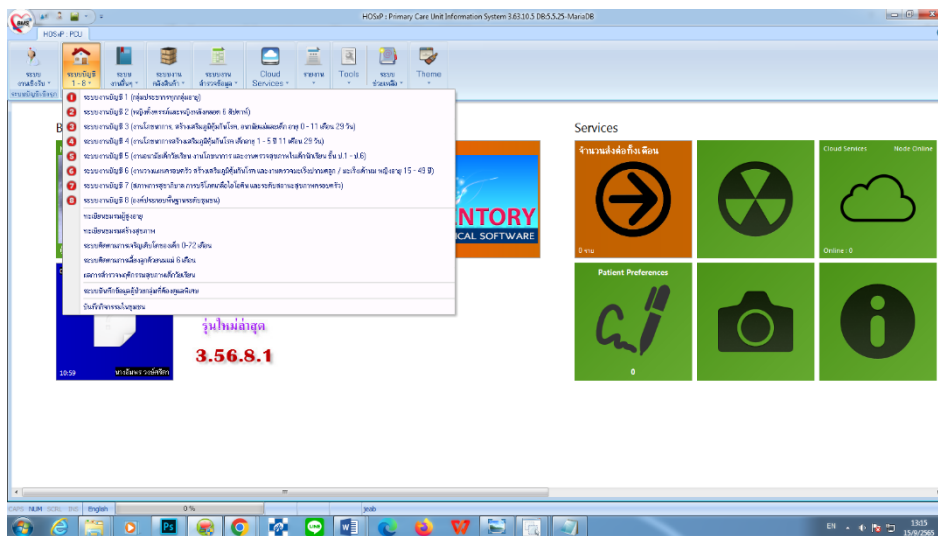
HOSxP : Primary Care Unit Information System 3.63.10.5 DB:5.5.25-MariaDB

HOSxP : PCU

ระบบงานเชิงรับ
ระบบบัญชี 1-8
ระบบงานเชิงรุก
ระบบงานหลังบ้าน
ระบบงานสำรวจข้อมูล
Cloud Services
รายงาน
Tools
ระบบช่วยเหลือ
Theme

ระบบบัญชีเชิงรุก

B

ระบบงานบัญชี 1 (กลุ่มประชากรทุกกลุ่มอายุ)
ระบบงานบัญชี 2 (หญิงตั้งครรภ์และหญิงหลังคลอด 6 สัปดาห์)
ระบบงานบัญชี 3 (งานโภชนาการ, สร้างเสริมภูมิคุ้มกันโรค, งานพัฒนาเด็ก อายุ 0 - 11 เดือน 29 วัน)
ระบบงานบัญชี 4 (งานโภชนาการสร้างเสริมภูมิคุ้มกันโรค เด็กอายุ 1 - 5 ปี 11 เดือน 29 วัน)
ระบบงานบัญชี 5 (งานอนามัยเด็กวัยเรียน งานโภชนาการ และงานตรวจสุขภาพในเด็กนักเรียน ชั้น ป.1 - ป.6)
ระบบงานบัญชี 6 (งานวางแผนครอบครัว สร้างเสริมภูมิคุ้มกันโรค และงานตรวจมะเร็งปากมดลูก / มะเร็งเต้านม หญิงอายุ 15 - 49 ปี)
ระบบงานบัญชี 7 (ทันตกรรมสุขาภิบาล การบริโภคเกลือไอโอดีน และระดับสถานะสุขภาพครอบครัว)
ระบบงานบัญชี 8 (องค์ประกอบพื้นฐานระดับชุมชน)
ทะเบียนชมรมผู้สูงอายุ
ทะเบียนชมรมสร้างสุขภาพ
ระบบติดตามการเจริญเติบโตของเด็ก 0-72 เดือน
ระบบติดตามการเลี้ยงลูกด้วยนมแม่ 6 เดือน
ผลการสำรวจพฤติกรรมสุขภาพเด็กวัยเรียน
ระบบบันทึกข้อมูลผู้ป่วยกลุ่มที่ต้องดูแลพิเศษ
บันทึกกิจกรรมในชุมชน

NTORY
ICAL SOFTWARE

รุ่นใหม่ล่าสุด
3.56.8.1

10:59

Services

จำนวนส่งต่อทั้งเดือน
0 ราย

Cloud Services
Node Online
Online : 0

Patient Preferences
0

CAPS NUM SCRL INS English 0 % jeab

EN 13:05 15/9/2565